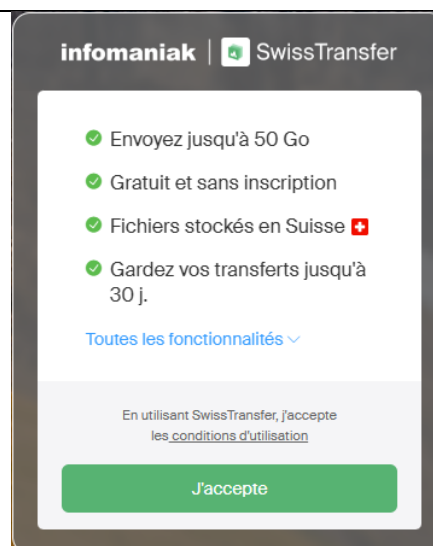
infomaniak | SwissTransfer

Envoyez jusqu'à 50 Go

Gratuit et sans inscription

Fichiers stockés en Suisse

Gardez vos transferts jusqu'à 30 j.

Toutes les fonctionnalités

En utilisant SwissTransfer, j'accepte les conditions d'utilisation

J'accepte